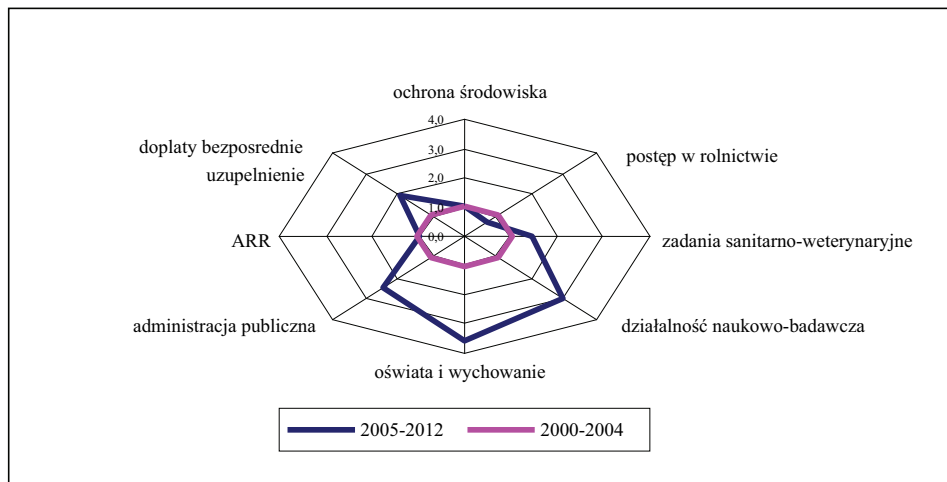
ochrona środowiska

4,0
3,0
2,0
1,0
0,0

postęp w rolnictwie

zadania sanitarno-weterynaryjne

działalność naukowo-badawcza

oświata i wychowanie

administracja publiczna

ARR

doplaty bezposrednie uzupelnienie

2005-2012
2000-2004